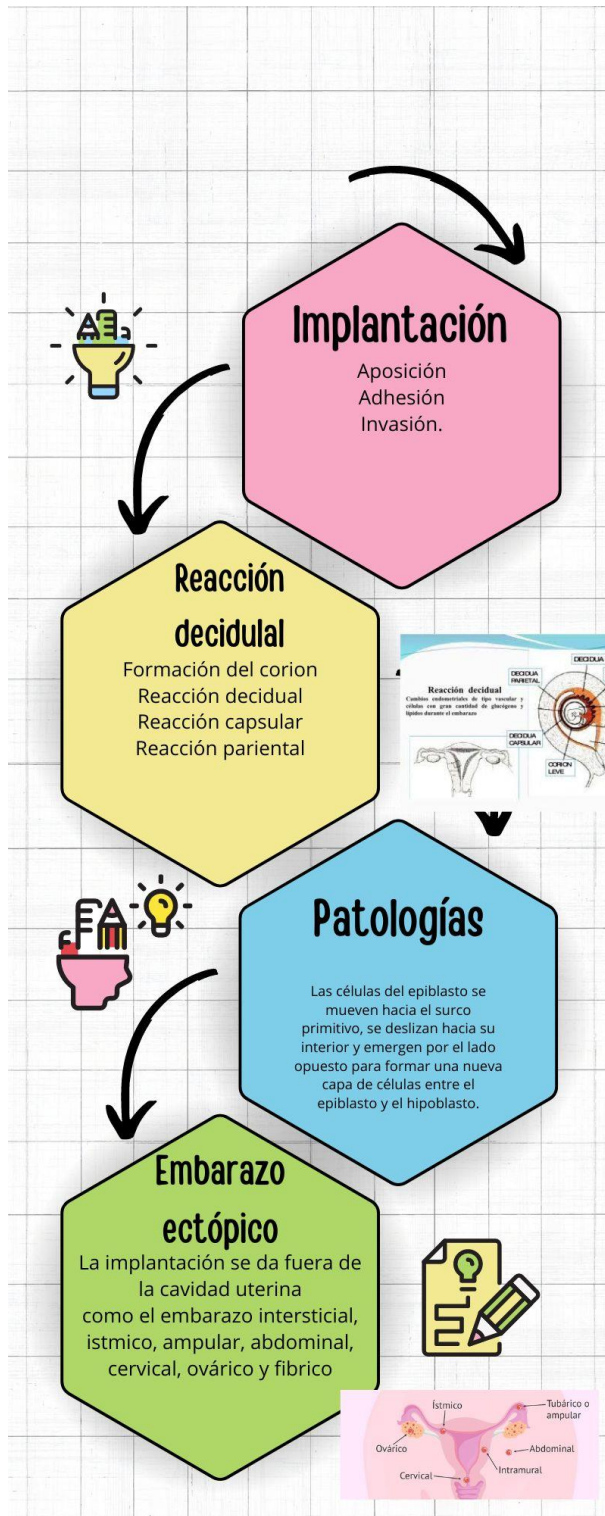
Implantación
Aposición
Adhesión
Invasión.

Reacción decidual
Formación del corion
Reacción decidual
Reacción capsular
Reacción pariental

Reacción decidual
Cambios endometriales de tipo vascular y células con gran cantidad de glucógeno y lípidos durante el embarazo

DECIDUA PARIETAL
DECIDUA
DECIDUA CAPSULAR
CORION LEVE

Patologías
Las células del epiblasto se mueven hacia el surco primitivo, se deslizan hacia su interior y emergen por el lado opuesto para formar una nueva capa de células entre el epiblasto y el hipoblasto.

Embarazo ectópico
La implantación se da fuera de la cavidad uterina como el embarazo intersticial, istmico, ampular, abdominal, cervical, ovárico y fibrico

Ístmico
Tubárico o ampular
Ovárico
Abdominal
Intramural
Cervical